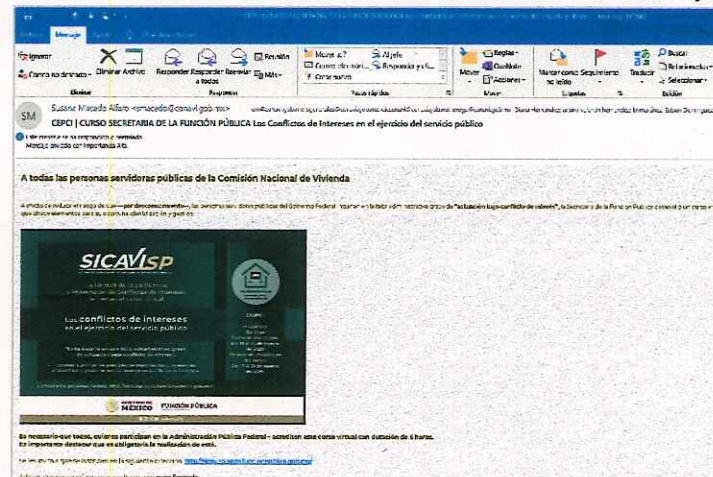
Archivo Mensaje

Ignorar
Correo no deseado
Eliminar
Archivar
Responder
Responder a todos
Reenviar
Reunión
Más
Eliminar
Responder
Mover a: ?
Correo electrónico...
Crear nuevo
Al jefe
Responder y eli...
Pasos rápidos
Mover
Reglas
OneNote
Acciones
Mover
Marcar como no leído
Seguimiento
Etiquetas
Traducir
Buscar
Relacionado
Seleccionar
Edición

SM
Susana Macedo Alfaro <smacedo@conavi.gob.mx>
CEPCI | CURSO SECRETARIA DE LA FUNCIÓN PÚBLICA Los Conflictos de Intereses en el ejercicio del servicio público
Mensaje enviado con importancia Alta.

A todas las personas servidoras públicas de la Comisión Nacional de Vivienda

A efecto de reducir el riesgo de que —por desconocimiento— las personas servidoras públicas del Gobierno Federal incurran en la falta administrativa grave de "actuación bajo conflicto de interés", la Secretaría de la Función Pública convoca a un curso virtual que ofrece elementos para su identificación y gestión.

SICAVISP
Los conflictos de intereses en el ejercicio del servicio público
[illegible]
GOBIERNO DE MÉXICO FUNCIÓN PÚBLICA

Es necesario que todos, quienes participan en la Administración Pública Federal - acreditan este curso virtual con duración de 5 horas.
Es importante destacar que es obligatoria la realización de este.

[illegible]